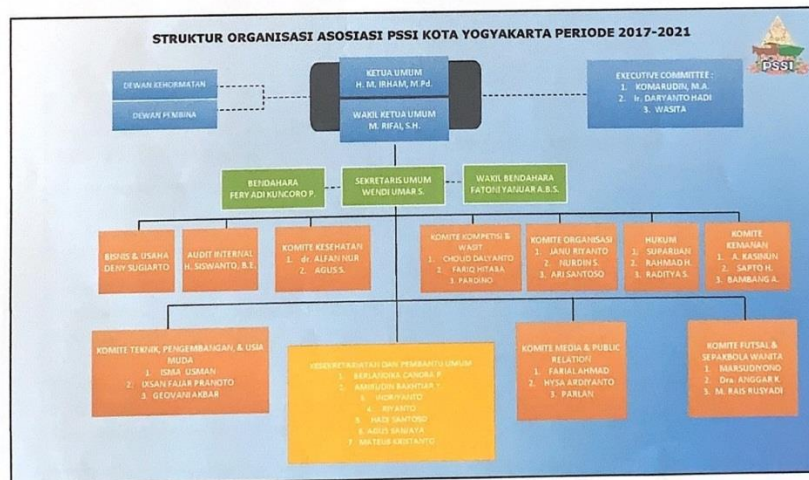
STRUKTUR ORGANISASI ASOSIASI PSSI KOTA YOGYAKARTA PERIODE 2017-2021

PSSI

DEWAN KEHORMATAN

DEWAN PEMBINA

KETUA UMUM
H. M. IRHAM, M.Pd.

WAKIL KETUA UMUM
M. RIFAI, S.H.

EXECUTIVE COMMITTEE :
1. KOMARUDIN, M.A.
2. Ir. DARYANTO HADI
3. WASITA

BENDAHARA
FERY ADI KUNCORO P.

SEKRETARIS UMUM
WENDI UMAR S.

WAKIL BENDAHARA
FATONI YANUAR A.B.S.

BISNIS & USAHA
DENY SUGIARTO

AUDIT INTERNAL
H. SISWANTO, B.E.

KOMITE KESEHATAN
1. dr. ALFAN NUR
2. AGUS S.

KOMITE KOMPETISI & WASIT
1. CHOLID DALYANTO
2. FARIQ HITABA
3. PARDINO

KOMITE ORGANISASI
1. JANU RIYANTO
2. NURDIN S.
3. ARI SANTOSO

HUKUM
1. SUPARDAN
2. RAHMAD H.
3. RADITYA S.

KOMITE KEAMANAN
1. A. KASINUN
2. SAPTO H.
3. BAMBANG A.

KOMITE TEKNIK, PENGEMBANGAN, & USIA MUDA
1. ISMA USMAN
2. IHSAN FAJAR PRANOTO
3. GEOVANI AKBAR

KESEKRETARIATAN DAN PEMBANTU UMUM
1. BERLIANDRA CANDRA P.
2. ARMUDIN BAKHTIAR
3. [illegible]
4. RIYANTO
5. HADI SANTOSO
6. AGUS SANJAYA
7. MATEUS KRISTANTO

KOMITE MEDIA & PUBLIC RELATION
1. FAISAL AHMAD
2. HYSA ARDIYANTO
3. PARLAN

KOMITE FUTSAL & SEPAKBOLA WANITA
1. MARSUDIYONO
2. Dra. ANGGAR K.
3. M. RAIS RUSYADI